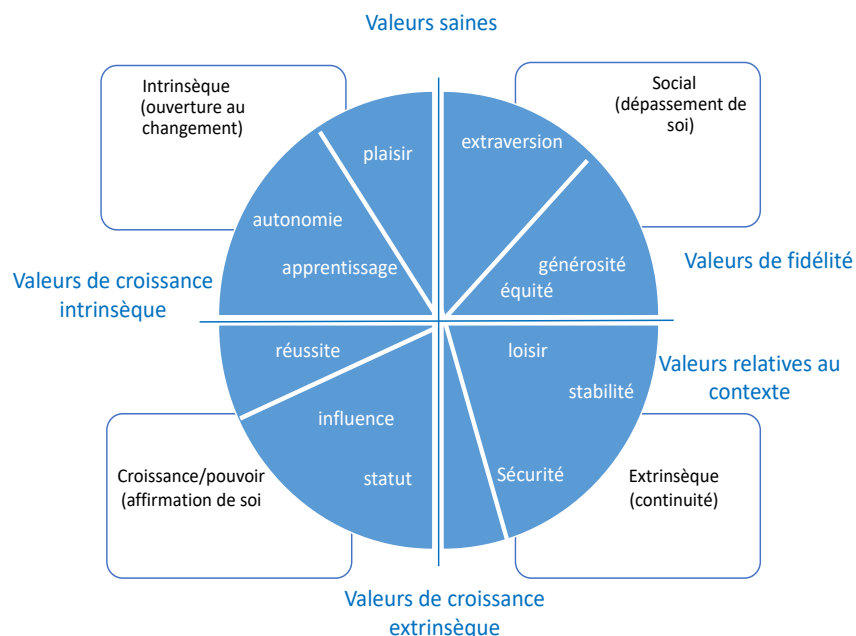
Valeurs saines

Intrinsèque (ouverture au changement)

Social (dépassement de soi)

plaisir

extraversion

autonomie

apprentissage

générosité

équité

Valeurs de fidélité

Valeurs de croissance intrinsèque

réussite

loisir

stabilité

Valeurs relatives au contexte

influence

statut

Sécurité

Croissance/pouvoir (affirmation de soi

Extrinsèque (continuité)

Valeurs de croissance extrinsèque